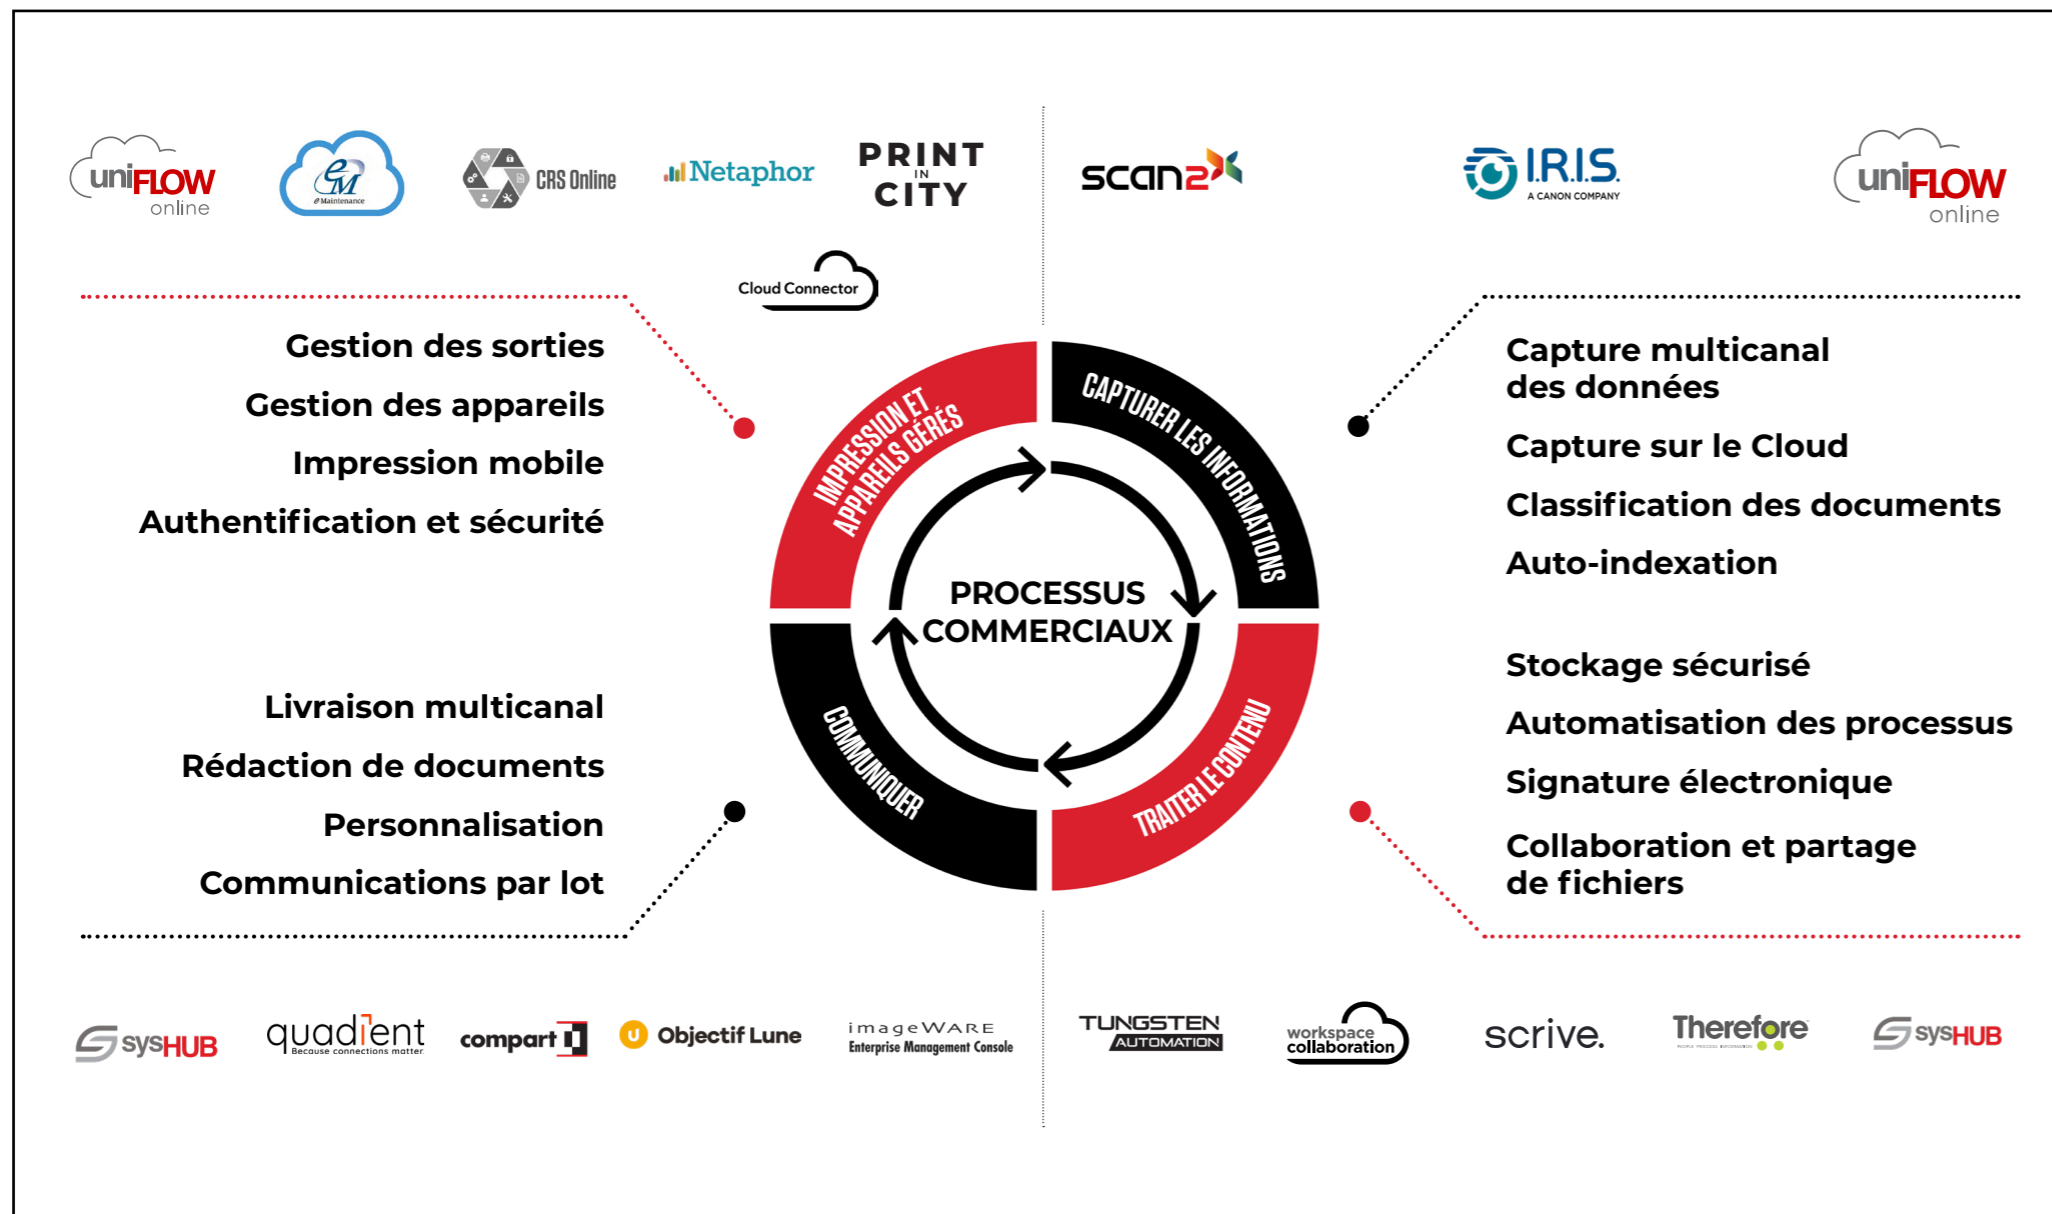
uniFLOW online

eM eMaintenance

CRS Online

Netaphor

PRINT IN CITY

scan2x

I.R.I.S. A CANON COMPANY

uniFLOW online

Cloud Connector

Gestion des sorties

Gestion des appareils

Impression mobile

Authentification et sécurité

IMPRESSION ET APPAREILS GÉRÉS

CAPTURER LES INFORMATIONS

PROCESSUS COMMERCIAUX

COMMUNIQUER

TRAITER LE CONTENU

Capture multicanal des données

Capture sur le Cloud

Classification des documents

Auto-indexation

Stockage sécurisé

Automatisation des processus

Signature électronique

Collaboration et partage de fichiers

Livraison multicanal

Rédaction de documents

Personnalisation

Communications par lot

sysHUB

quadient Because connections matter

compart

Objectif Lune

imageWARE Enterprise Management Console

TUNGSTEN AUTOMATION

workspace collaboration

scrive.

Therefore

sysHUB